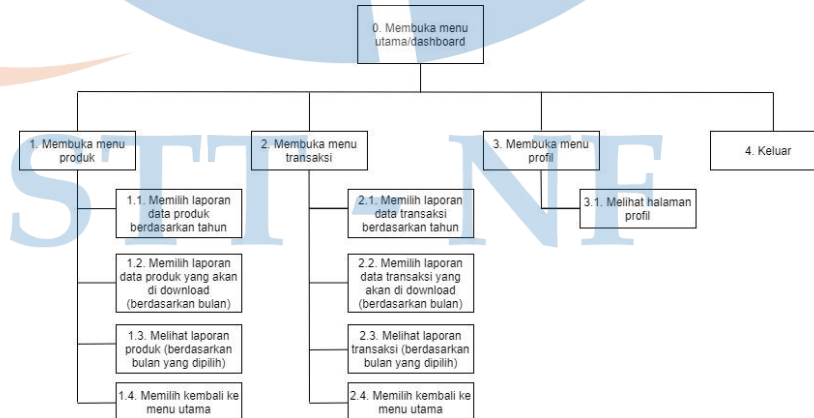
0. Membuka menu utama/dashboard

1. Membuka menu produk

2. Membuka menu transaksi

3. Membuka menu profil

4. Keluar

1.1. Memilih laporan data produk berdasarkan tahun

1.2. Memilih laporan data produk yang akan di download (berdasarkan bulan)

1.3. Melihat laporan produk (berdasarkan bulan yang dipilih)

1.4. Memilih kembali ke menu utama

2.1. Memilih laporan data transaksi berdasarkan tahun

2.2. Memilih laporan data transaksi yang akan di download (berdasarkan bulan)

2.3. Melihat laporan transaksi (berdasarkan bulan yang dipilih)

2.4. Memilih kembali ke menu utama

3.1. Melihat halaman profil

STT - NF